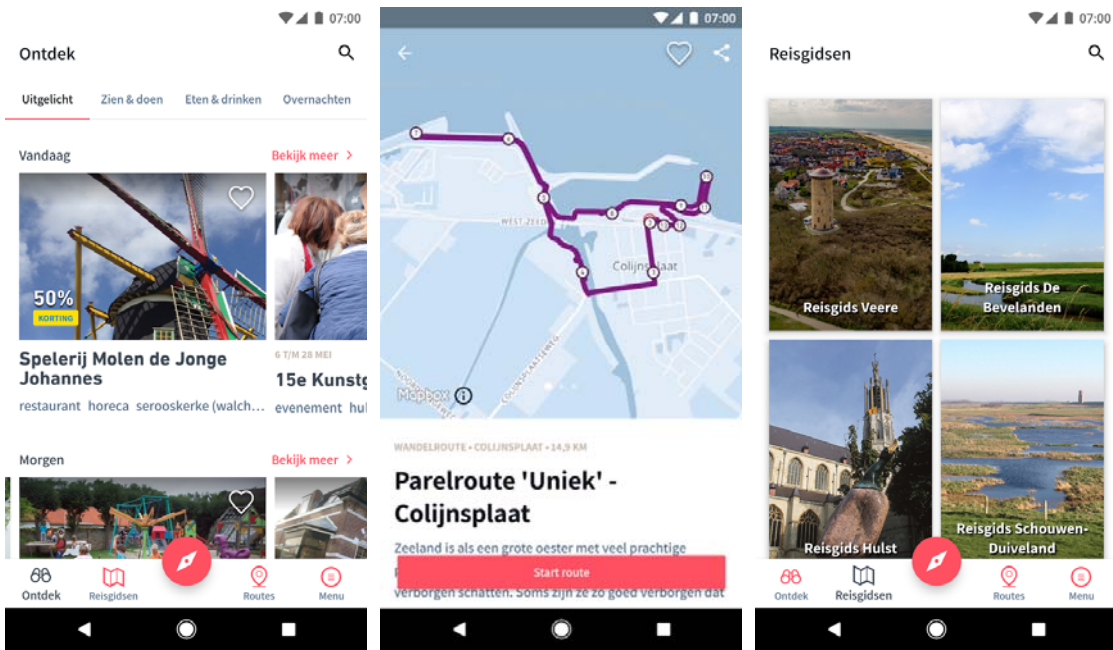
07:00

Ontdek

Uitgelicht Zien & doen Eten & drinken Overnachten

Vandaag Bekijk meer >

50% KORTING

Spelerij Molen de Jonge Johannes

restaurant horeca serooskerke (walch...

6 T/M 28 MEI

15e Kunstg

evenement hu

Morgen Bekijk meer >

Ontdek Reisgidsen Routes Menu

07:00

WEST-ZEED

Colijnsplaat

Mapbox

WANDELROUTE • COLIJNSPLAAT • 14,9 KM

Parelroute 'Uniek' - Colijnsplaat

Zeeland is als een grote oester met veel prachtige verborgen schatten. Soms zijn ze zo goed verborgen dat

Start route

07:00

Reisgidsen

Reisgids Veere

Reisgids De Bevelanden

Reisgids Hulst

Reisgids Schouwen-Duiveland

Ontdek Reisgidsen Routes Menu